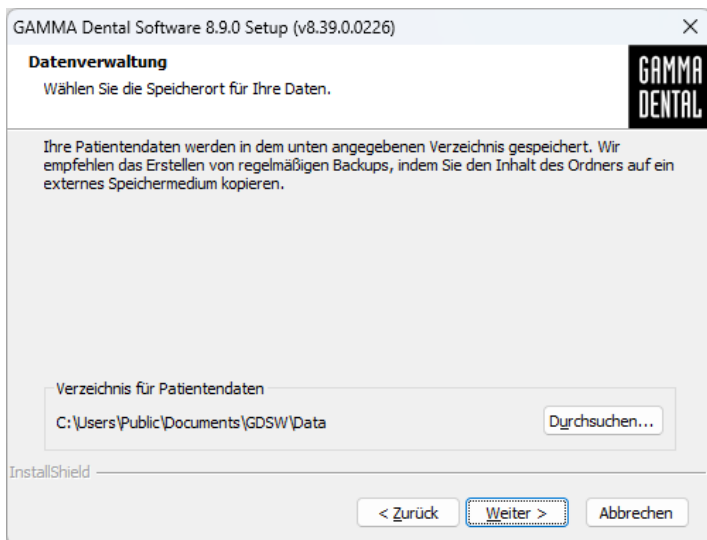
GAMMA Dental Software 8.9.0 Setup (v8.39.0.0226)

×

Datenverwaltung

Wählen Sie die Speicherort für Ihre Daten.

GAMMA DENTAL

Ihre Patientendaten werden in dem unten angegebenen Verzeichnis gespeichert. Wir empfehlen das Erstellen von regelmäßigen Backups, indem Sie den Inhalt des Ordners auf ein externes Speichermedium kopieren.

Verzeichnis für Patientendaten

C:\Users\Public\Documents\GDSW\Data

Durchsuchen...

InstallShield

< Zurück

Weiter >

Abbrechen